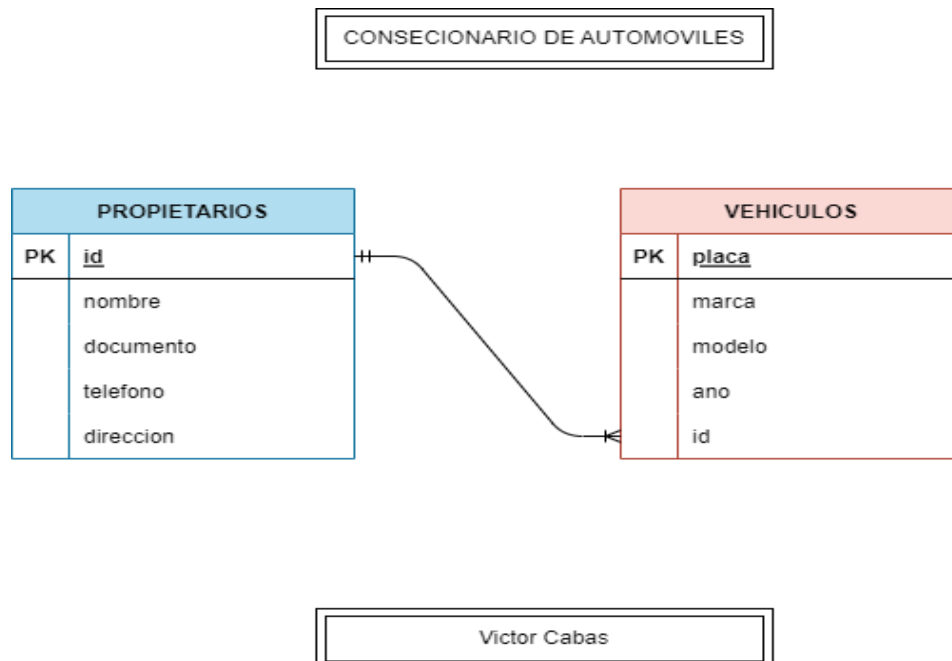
CONSECIONARIO DE AUTOMOVILES

| PROPIETARIOS | |
|---|---|
| PK | id |
| | nombre |
| | documento |
| | telefono |
| | direccion |

| VEHICULOS | |
|---|---|
| PK | placa |
| | marca |
| | modelo |
| | ano |
| | id |

Victor Cabas